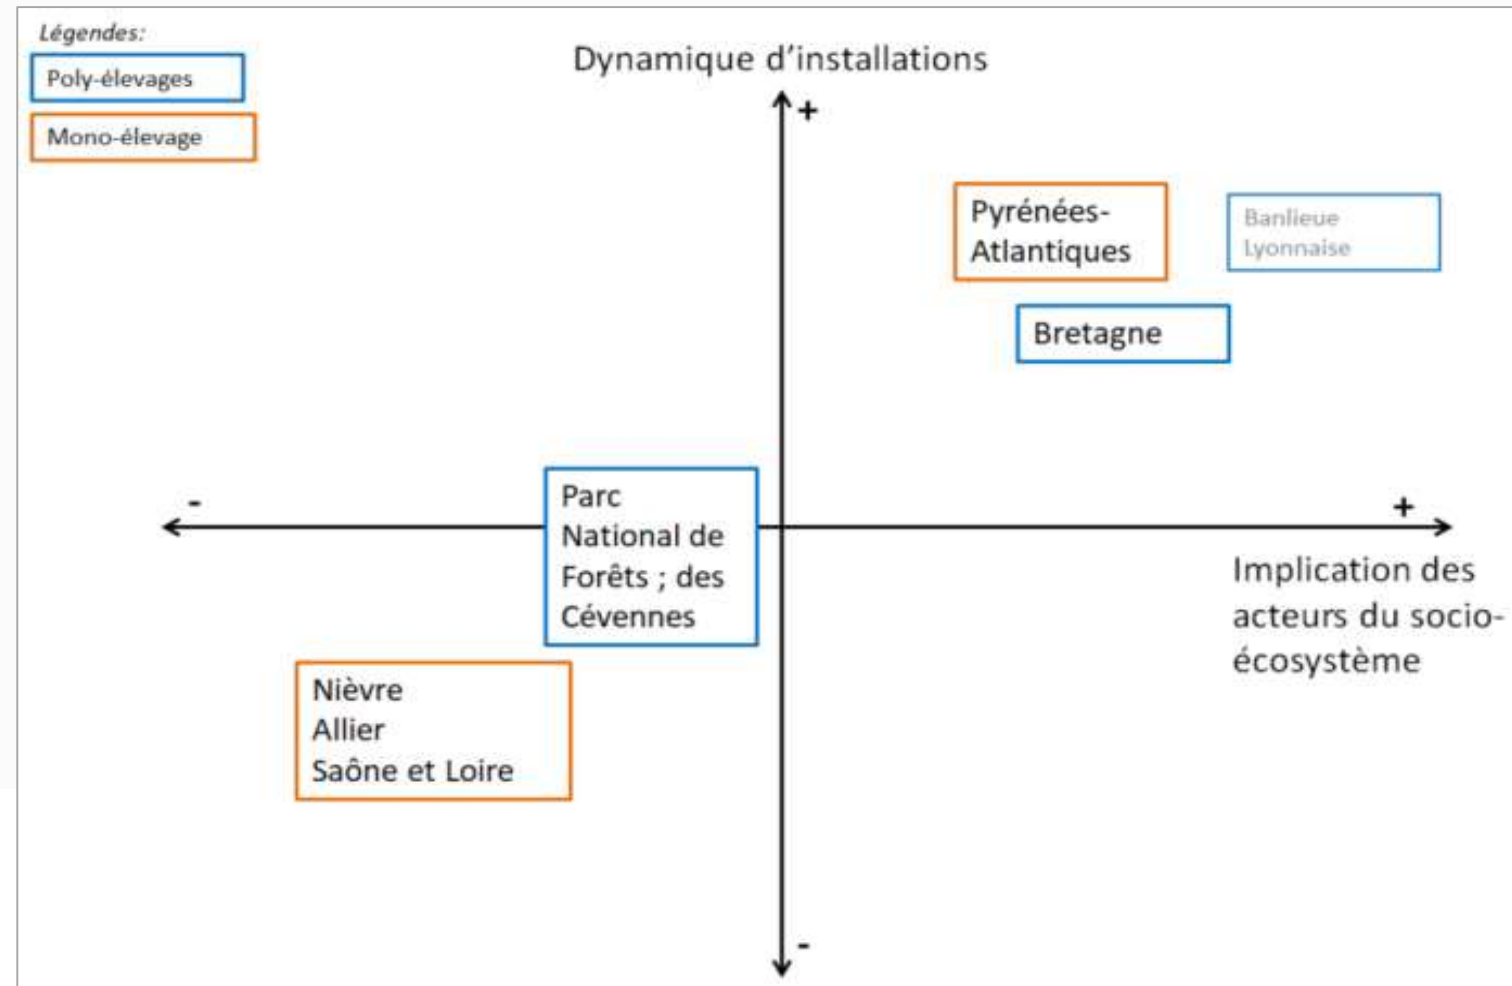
Légendes:

Poly-élevages

Mono-élevage

Dynamique d'installations

+

Pyrénées-Atlantiques

Banlieue Lyonnaise

Bretagne

-

Parc National de Forêts ; des Cévennes

+

Implication des acteurs du socio-écosystème

Nièvre
Allier
Saône et Loire

-